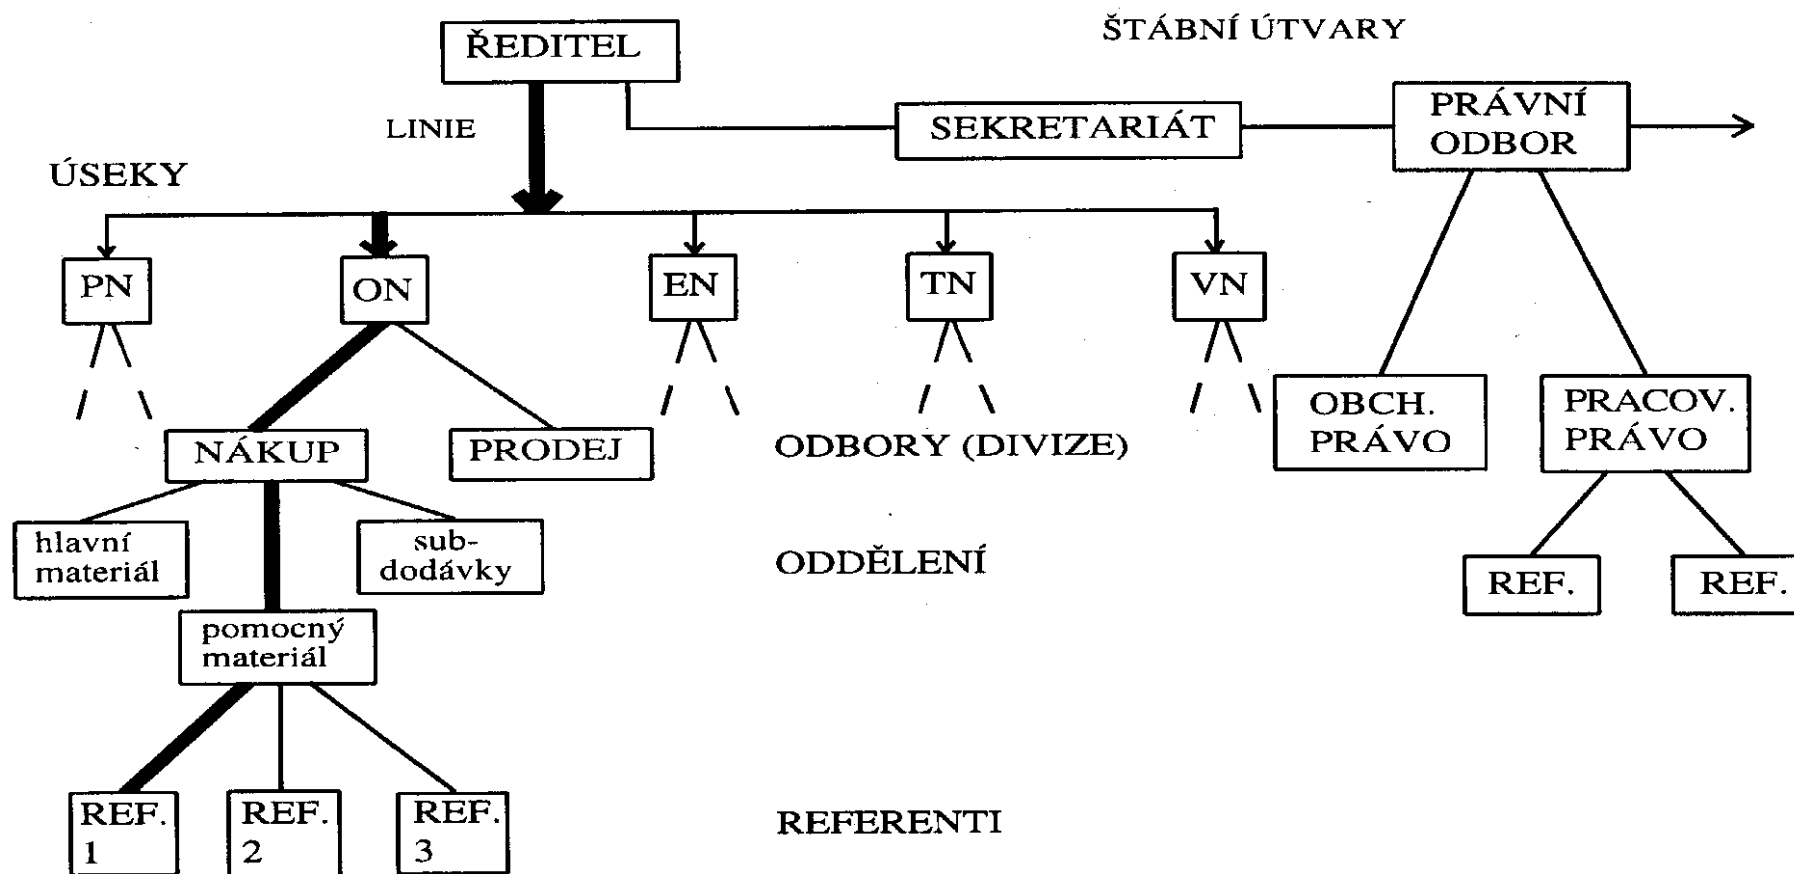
ŘEDITEL

ŠTÁBNÍ ÚTVARY

LINIE

SEKRETARIÁT

PRÁVNÍ ODBOR

ÚSEKY

PN

ON

EN

TN

VN

NÁKUP

PRODEJ

ODBORY (DIVIZE)

OBCH. PRÁVO

PRACOV. PRÁVO

hlavní materiál

sub-dodávky

ODDĚLENÍ

REF.

REF.

pomocný materiál

REF. 1

REF. 2

REF. 3

REFERENTI